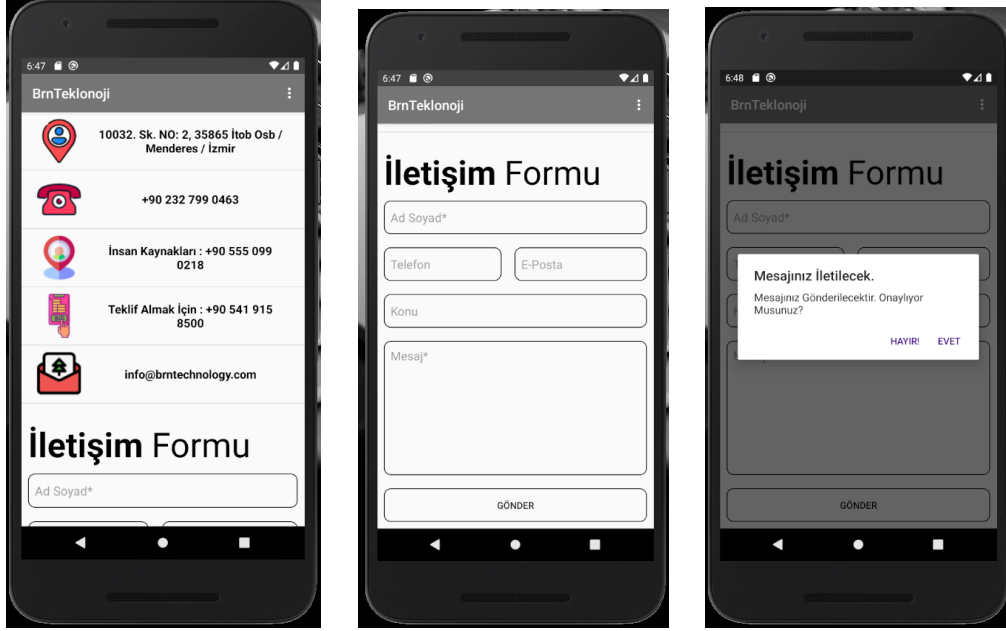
6:47

BrnTeklonoji

10032. Sk. NO: 2, 35865 İtob Osb / Menderes / İzmir

+90 232 799 0463

İnsan Kaynakları : +90 555 099 0218

Teklif Almak İçin : +90 541 915 8500

info@brntechnology.com

**İletişim** Formu

Ad Soyad*

6:47

BrnTeklonoji

**İletişim** Formu

Ad Soyad*

Telefon

E-Posta

Konu

Mesaj*

GÖNDER

6:48

BrnTeklonoji

**İletişim** Formu

Ad Soyad*

Mesajınız İletilecek.

Mesajınız Gönderilecektir. Onaylıyor Musunuz?

HAYIR!

EVET

GÖNDER